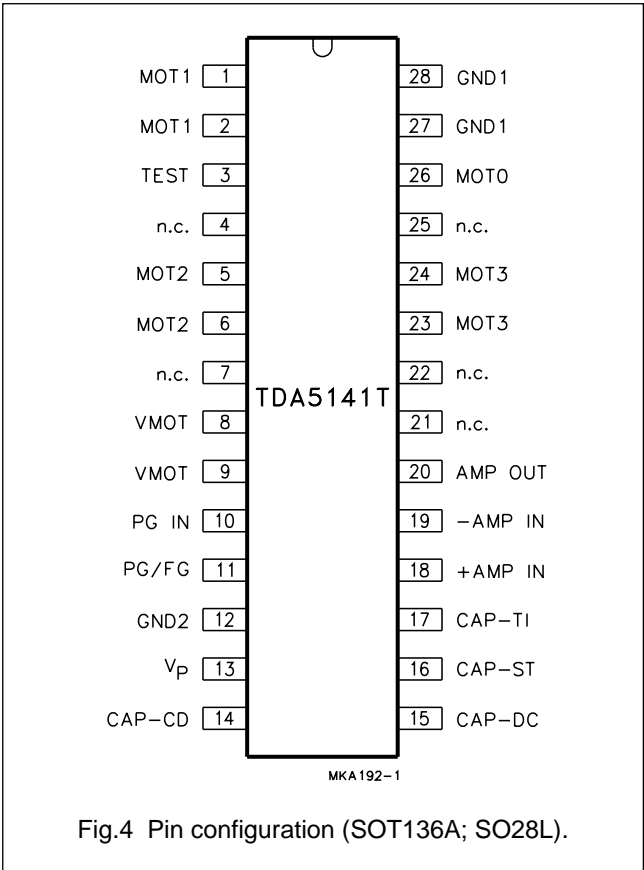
MOT1 1
MOT1 2
TEST 3
n.c. 4
MOT2 5
MOT2 6
n.c. 7
VMOT 8
VMOT 9
PG IN 10
PG/FG 11
GND2 12
$V_P$ 13
CAP−CD 14

TDA5141T

28 GND1
27 GND1
26 MOT0
25 n.c.
24 MOT3
23 MOT3
22 n.c.
21 n.c.
20 AMP OUT
19 −AMP IN
18 +AMP IN
17 CAP−TI
16 CAP−ST
15 CAP−DC

MKA192−1

Fig.4 Pin configuration (SOT136A; SO28L).